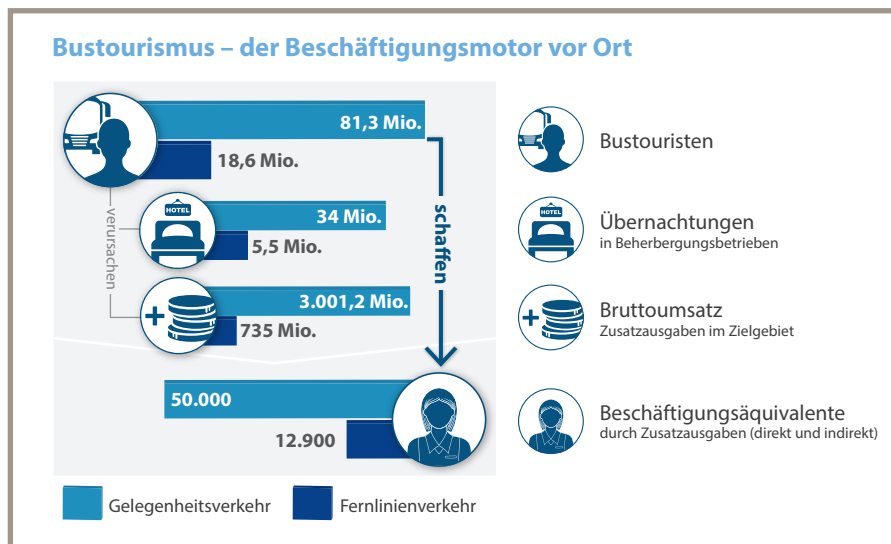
Bustourismus – der Beschäftigungsmotor vor Ort

81,3 Mio.
18,6 Mio.

verursachen

HOTEL
34 Mio.
5,5 Mio.

3.001,2 Mio.
735 Mio.

schaffen

50.000
12.900

Bustouristen

HOTEL
Übernachtungen
in Beherbergungsbetrieben

Bruttoumsatz
Zusatzausgaben im Zielgebiet

Beschäftigungsäquivalente
durch Zusatzausgaben (direkt und indirekt)

Gelegenheitsverkehr
Fernlinienverkehr